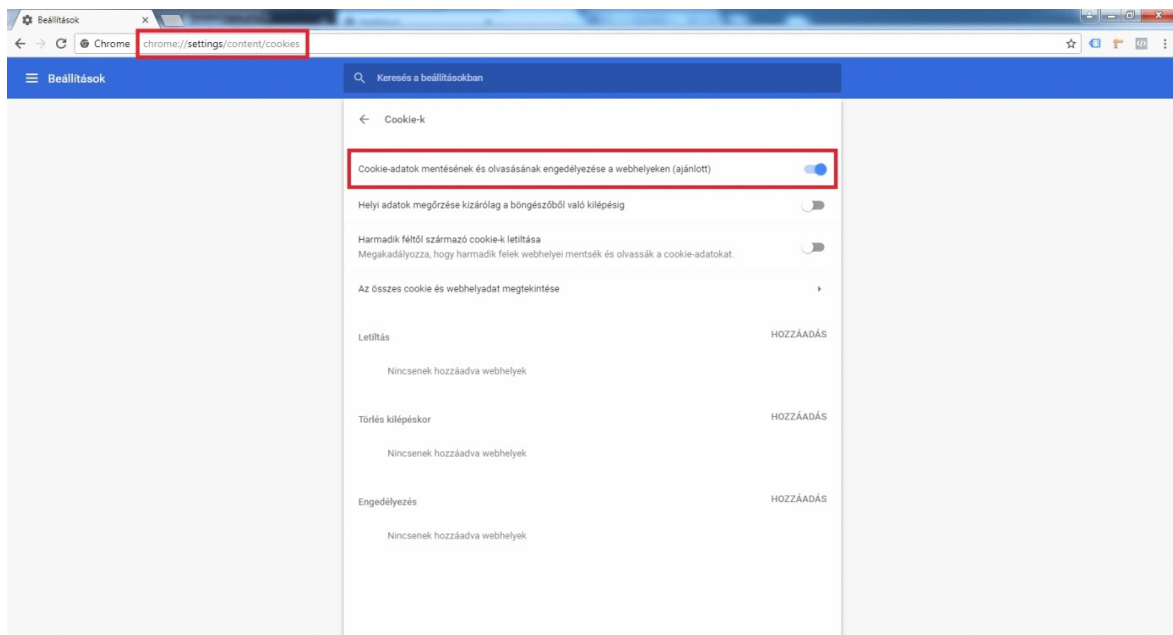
Beállítások

Chrome chrome://settings/content/cookies

Beállítások

Keresés a beállításokban

Cookie-k

Cookie-adatok mentésének és olvasásának engedélyezése a webhelyeken (ajánlott)

Helyi adatok megőrzése kizárólag a böngészőből való kilépésig

Harmadik féltől származó cookie-k letiltása
Megakadályozza, hogy harmadik felek webhelyei mentsék és olvassák a cookie-adatokat.

Az összes cookie és webhelyadat megtekintése

Letiltás

HOZZÁADÁS

Nincsenek hozzáadva webhelyek

Törlés kilépéskor

HOZZÁADÁS

Nincsenek hozzáadva webhelyek

Engedélyezés

HOZZÁADÁS

Nincsenek hozzáadva webhelyek